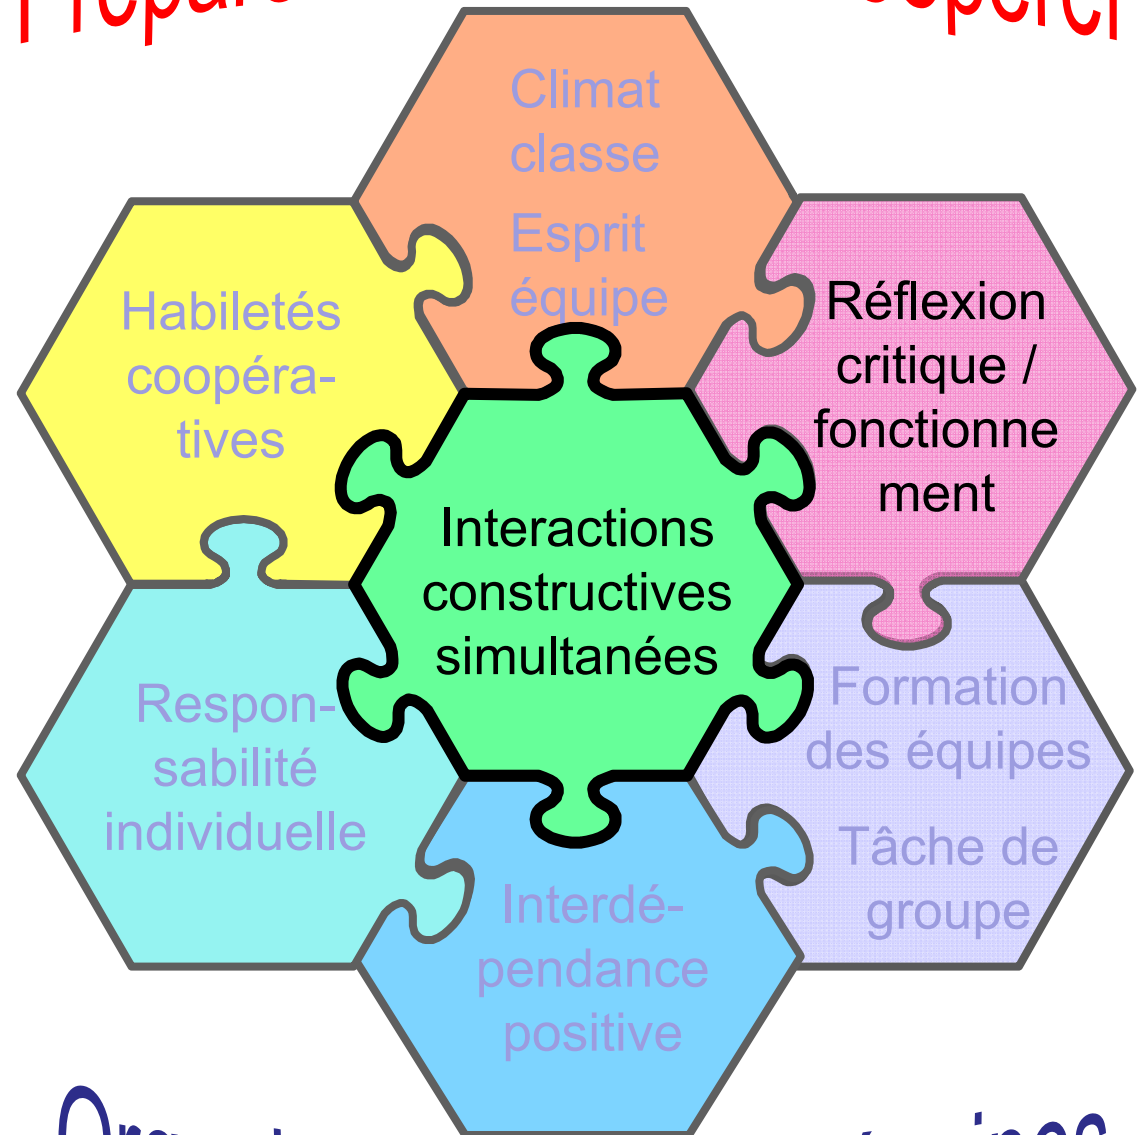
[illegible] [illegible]

Climat classe

Esprit équipe

Habiletés coopératives

Réflexion critique / fonctionnement

Interactions constructives simultanées

Formation des équipes

Tâche de groupe

Responsabilité individuelle

Interdépendance positive

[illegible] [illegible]